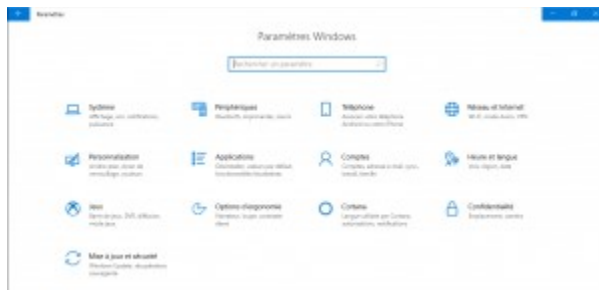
Paramètres

Paramètres Windows

Rechercher un paramètre

Système
Affichage, son, notifications, puissance

Périphériques
Bluetooth, imprimantes, souris

Téléphone
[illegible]

Réseau et Internet
Wi-Fi, mode avion, VPN

Personnalisation
Arrière-plan, écran de verrouillage, couleurs

Applications
Désinstaller, valeurs par défaut, fonctionnalités facultatives

Comptes
Vos comptes, e-mail, sync, travail, famille

Heure et langue
Voix, région, date

Jeux
Barre de jeu, DVR, diffusion, mode jeu

Options d'ergonomie
Narrateur, loupe, contraste élevé

Cortana
Langue utilisée par Cortana, autorisations, notifications

Confidentialité
Emplacement, caméra

Mise à jour et sécurité
Windows Update, récupération, sauvegarde